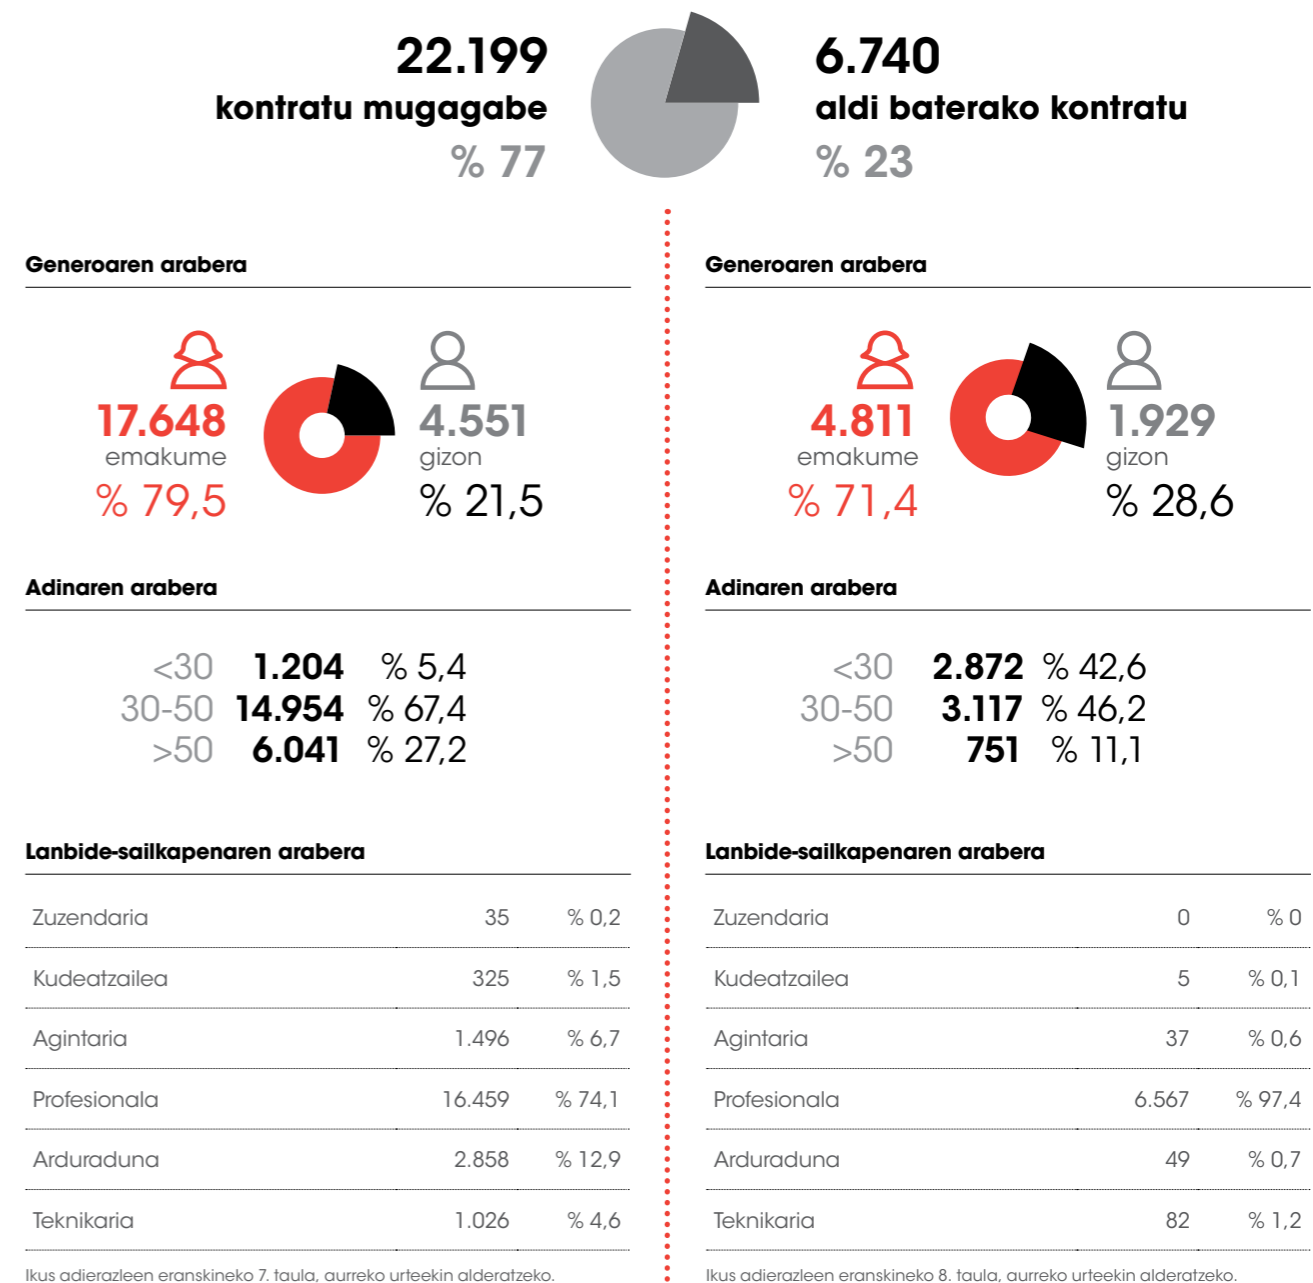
22.199
kontratu mugagabe
% 77

6.740
aldi baterako kontratu
% 23

Generoaren arabera

17.648
emakume
% 79,5

4.551
gizon
% 21,5

Adinaren arabera

<30 **1.204** % 5,4
30-50 **14.954** % 67,4
>50 **6.041** % 27,2

Lanbide-sailkapenaren arabera

| | | |
|---|---|---|
| Zuzendaria | 35 | % 0,2 |
| Kudeatzailea | 325 | % 1,5 |
| Agintaria | 1.496 | % 6,7 |
| Profesionala | 16.459 | % 74,1 |
| Arduraduna | 2.858 | % 12,9 |
| Teknikaria | 1.026 | % 4,6 |

Ikus adierazleen eranskineko 7. taula, aurreko urteekin alderatzeko.

Generoaren arabera

4.811
emakume
% 71,4

1.929
gizon
% 28,6

Adinaren arabera

<30 **2.872** % 42,6
30-50 **3.117** % 46,2
>50 **751** % 11,1

Lanbide-sailkapenaren arabera

| | | |
|---|---|---|
| Zuzendaria | 0 | % 0 |
| Kudeatzailea | 5 | % 0,1 |
| Agintaria | 37 | % 0,6 |
| Profesionala | 6.567 | % 97,4 |
| Arduraduna | 49 | % 0,7 |
| Teknikaria | 82 | % 1,2 |

Ikus adierazleen eranskineko 8. taula, aurreko urteekin alderatzeko.